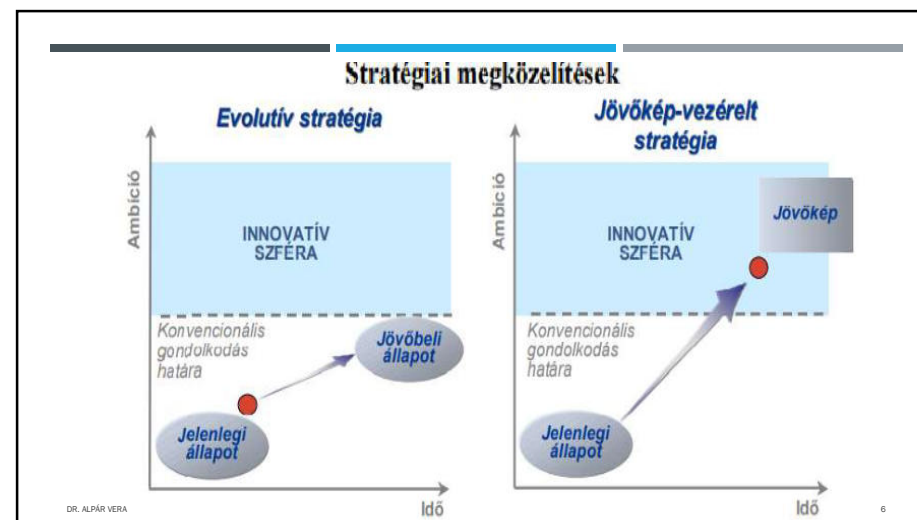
Stratégiai megközelítések

Evolutív stratégia

Ambíció

INNOVATÍV SZFÉRA

Konvencionális gondolkodás határa

Jövőbeli állapot

Jelenlegi állapot

Idő

Jövőkép-vezérelt stratégia

Ambíció

INNOVATÍV SZFÉRA

Jövőkép

Konvencionális gondolkodás határa

Jelenlegi állapot

Idő

DR. ALPÁR VERA

6